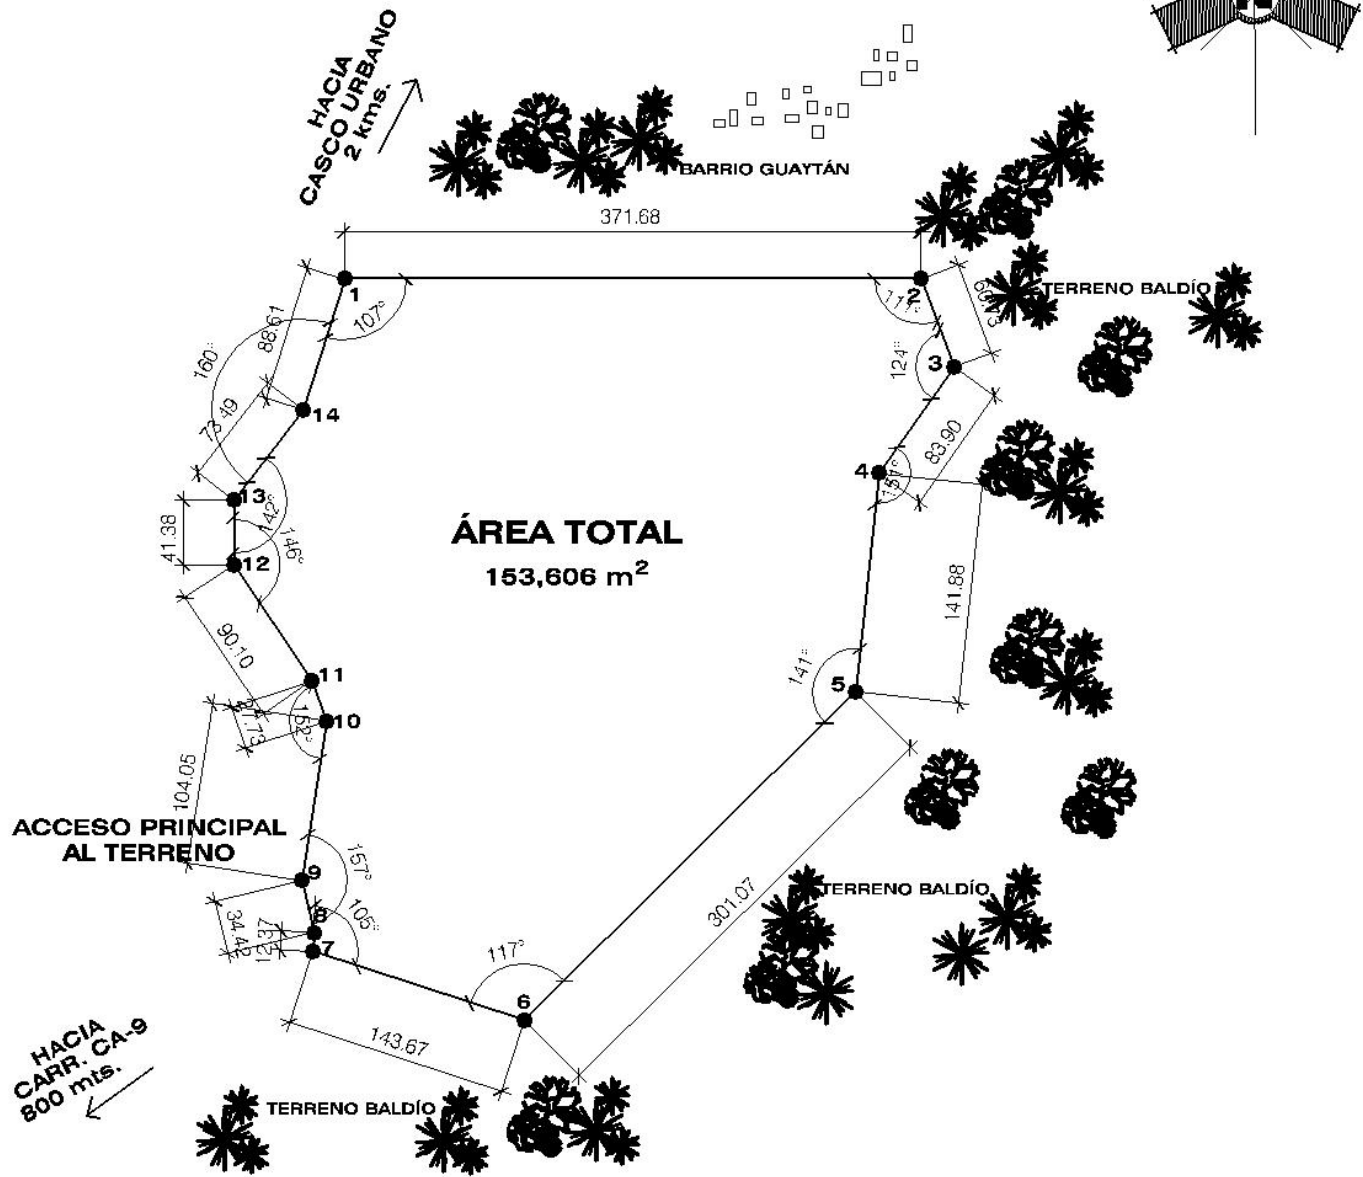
HACIA CASCO URBANO 2 kms.

BARRIO GUAYTÁN

371.68

1

107°

2

117°

TERRENO BALDÍO

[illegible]

3

124°

88.61

160°

14

73.49

83.90

4

151°

13

142°

146°

41.38

12

ÁREA TOTAL

153,606 $m^2$

141.88

90.10

11

10

27.73

152°

141°

5

104.05

ACCESO PRINCIPAL AL TERRENO

9

157°

8

105°

34.42

12.37

7

117°

6

301.07

TERRENO BALDÍO

143.67

HACIA CARR. CA-9 800 mts.

TERRENO BALDÍO